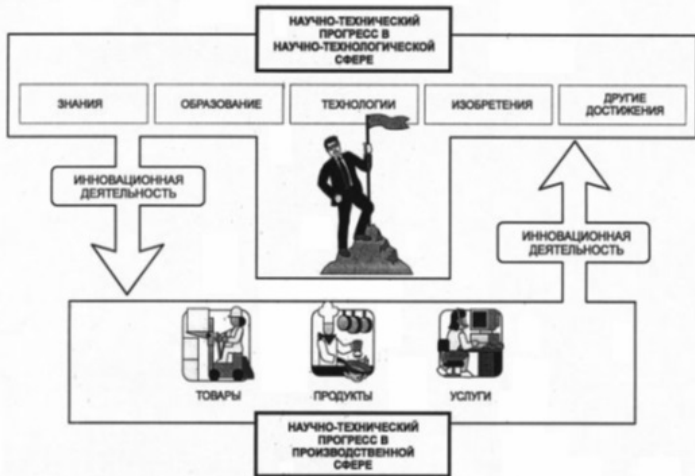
НАУЧНО-ТЕХНИЧЕСКИЙ ПРОГРЕСС В НАУЧНО-ТЕХНОЛОГИЧЕСКОЙ СФЕРЕ

ЗНАНИЯ

ОБРАЗОВАНИЕ

ТЕХНОЛОГИИ

ИЗОБРЕТЕНИЯ

ДРУГИЕ ДОСТИЖЕНИЯ

ИННОВАЦИОННАЯ ДЕЯТЕЛЬНОСТЬ

ИННОВАЦИОННАЯ ДЕЯТЕЛЬНОСТЬ

ТОВАРЫ

ПРОДУКТЫ

УСЛУГИ

НАУЧНО-ТЕХНИЧЕСКИЙ ПРОГРЕСС В ПРОИЗВОДСТВЕННОЙ СФЕРЕ